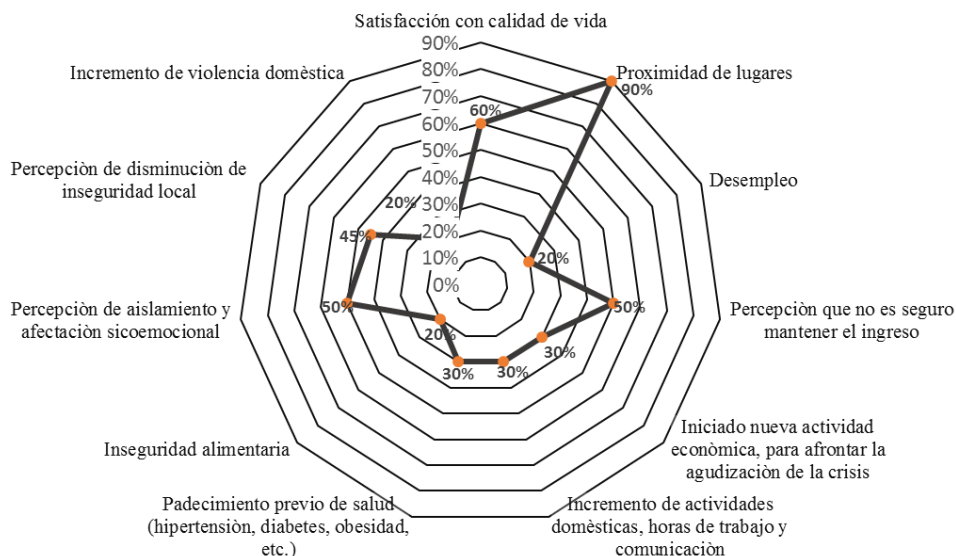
Satisfacción con calidad de vida

90%
80%
70%
60%
50%
40%
30%
20%
10%
0%

Proximidad de lugares
90%

Incremento de violencia domèstica
60%

Desempleo
20%

Percepciòn de disminuciòn de inseguridad local
20%
45%

Percepciòn que no es seguro mantener el ingreso
50%

Percepciòn de aislamiento y afectaciòn sicoemocional
50%
20%
30%
30%
30%

Iniciado nueva actividad econòmica, para afrontar la agudizaciòn de la crisis

Inseguridad alimentaria

Padecimiento previo de salud (hipertensiòn, diabetes, obesidad, etc.)

Incremento de actividades domèsticas, horas de trabajo y comunicaciòn